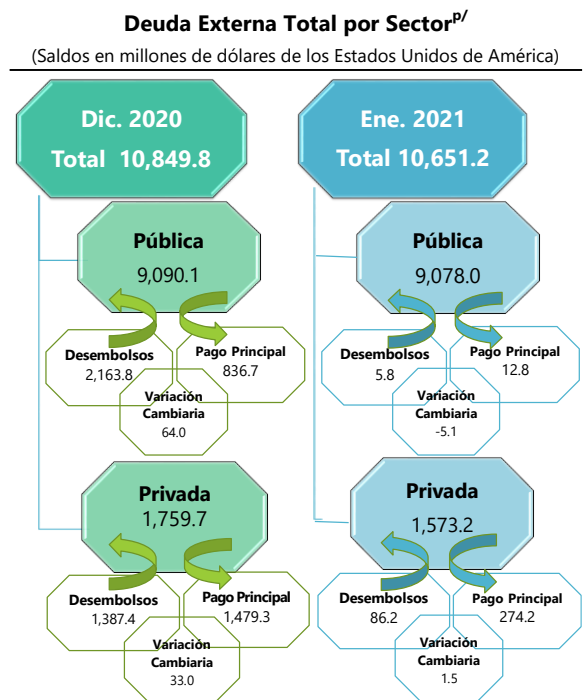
Deuda Externa Total por Sector$^{p/}$

(Saldos en millones de dólares de los Estados Unidos de América)

Dic. 2020
Total 10,849.8

Pública
9,090.1

Desembolsos
2,163.8

Pago Principal
836.7

Variación Cambiaria
64.0

Privada
1,759.7

Desembolsos
1,387.4

Pago Principal
1,479.3

Variación Cambiaria
33.0

Ene. 2021
Total 10,651.2

Pública
9,078.0

Desembolsos
5.8

Pago Principal
12.8

Variación Cambiaria
-5.1

Privada
1,573.2

Desembolsos
86.2

Pago Principal
274.2

Variación Cambiaria
1.5